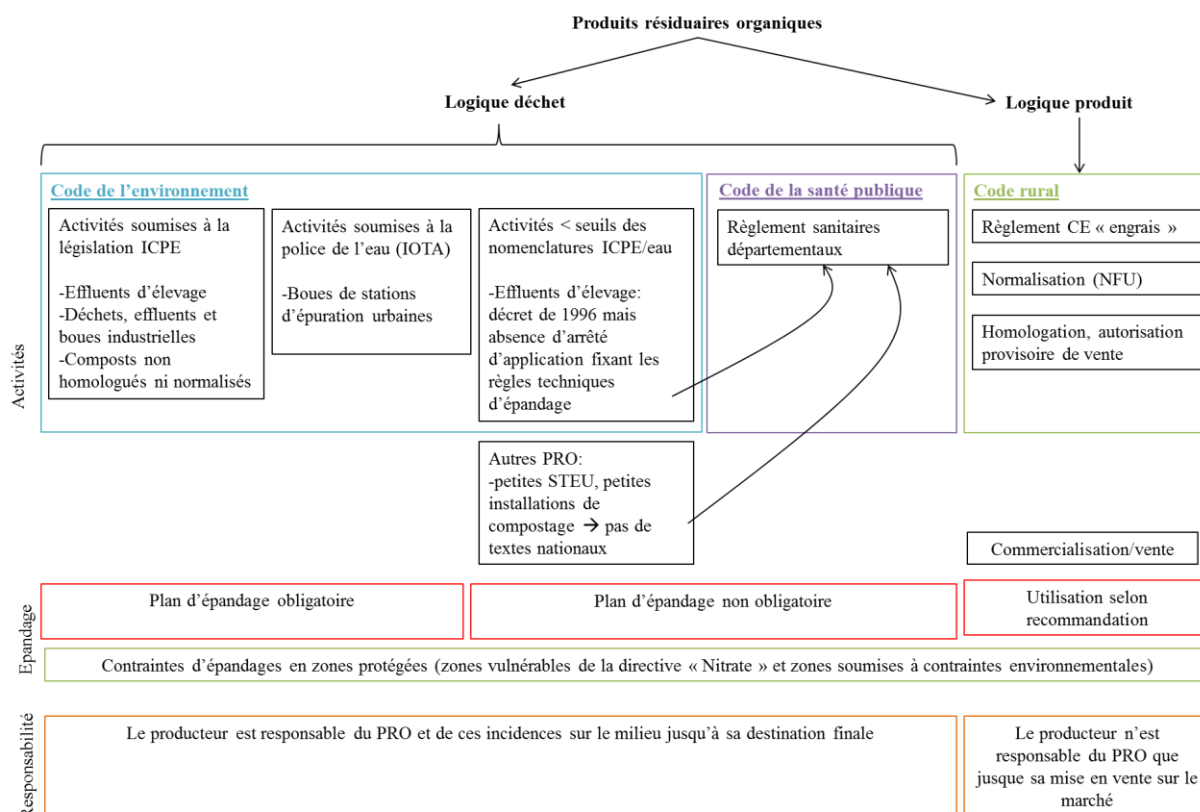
Produits résiduaires organiques

Logique déchet

Logique produit

Code de l'environnement

Activités soumises à la législation ICPE

-Effluents d'élevage
-Déchets, effluents et boues industrielles
-Composts non homologués ni normalisés

Activités soumises à la police de l'eau (IOTA)

-Boues de stations d'épuration urbaines

Activités < seuils des nomenclatures ICPE/eau

-Effluents d'élevage: décret de 1996 mais absence d'arrêté d'application fixant les règles techniques d'épandage

Code de la santé publique

Règlement sanitaires départementaux

Code rural

Règlement CE « engrais »

Normalisation (NFU)

Homologation, autorisation provisoire de vente

Activités

Autres PRO:
-petites STEU, petites installations de compostage → pas de textes nationaux

Commercialisation/vente

Epandage

Plan d'épandage obligatoire

Plan d'épandage non obligatoire

Utilisation selon recommandation

Contraintes d'épandages en zones protégées (zones vulnérables de la directive « Nitrate » et zones soumises à contraintes environnementales)

Responsabilité

Le producteur est responsable du PRO et de ces incidences sur le milieu jusqu'à sa destination finale

Le producteur n'est responsable du PRO que jusque sa mise en vente sur le marché